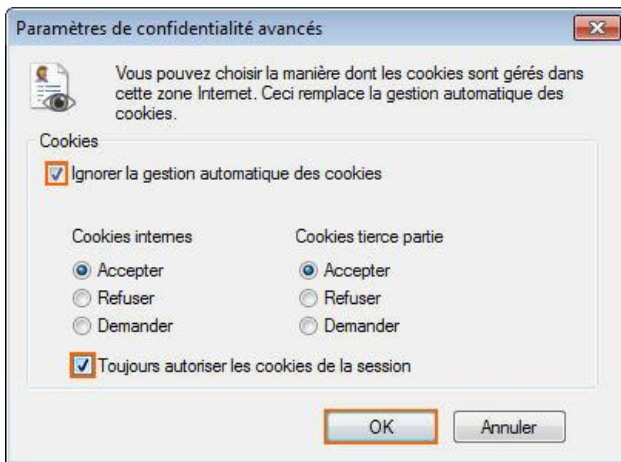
Paramètres de confidentialité avancés

Vous pouvez choisir la manière dont les cookies sont gérés dans cette zone Internet. Ceci remplace la gestion automatique des cookies.

Cookies

Ignorer la gestion automatique des cookies

Cookies internes

Accepter

Refuser

Demander

Cookies tierce partie

Accepter

Refuser

Demander

Toujours autoriser les cookies de la session

OK

Annuler